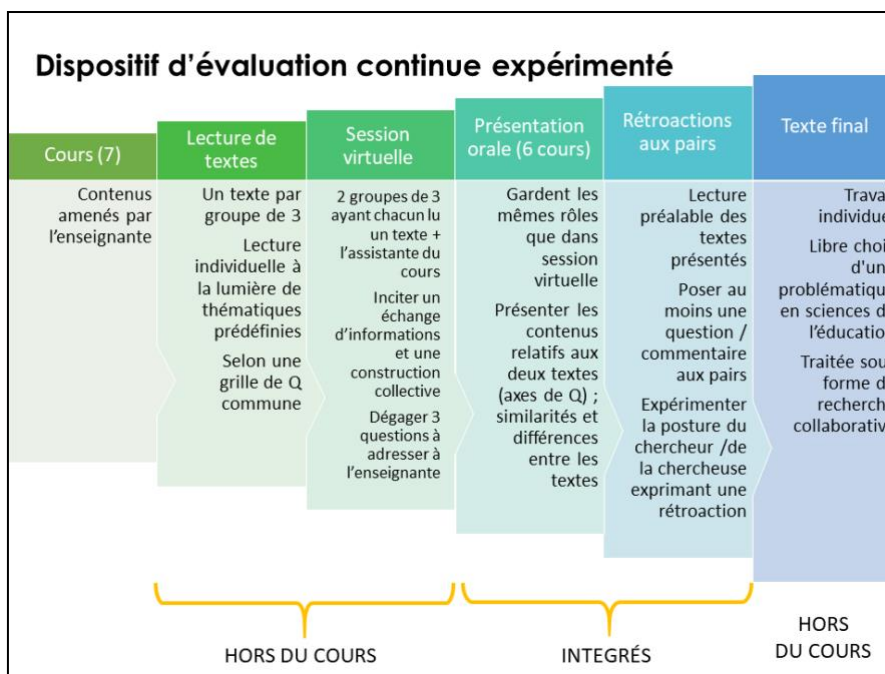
Dispositif d'évaluation continue expérimenté

Cours (7)

Contenus amenés par l'enseignante

Lecture de textes

Un texte par groupe de 3

Lecture individuelle à la lumière de thématiques prédéfinies

Selon une grille de Q commune

Session virtuelle

2 groupes de 3 ayant chacun lu un texte + l'assistante du cours

Inciter un échange d'informations et une construction collective

Dégager 3 questions à adresser à l'enseignante

Présentation orale (6 cours)

Gardent les mêmes rôles que dans session virtuelle

Présenter les contenus relatifs aux deux textes (axes de Q) ; similarités et différences entre les textes

Rétroactions aux pairs

Lecture préalable des textes présentés

Poser au moins une question / commentaire aux pairs

Expérimenter la posture du chercheur /de la chercheuse exprimant une rétroaction

Texte final

Trava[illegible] individue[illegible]

Libre choi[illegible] d'un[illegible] problématiqu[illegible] en sciences d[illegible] l'éducation

Traitée sou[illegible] forme d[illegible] recherch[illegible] collaborativ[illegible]

HORS DU COURS

INTEGRÉS

HORS DU COURS